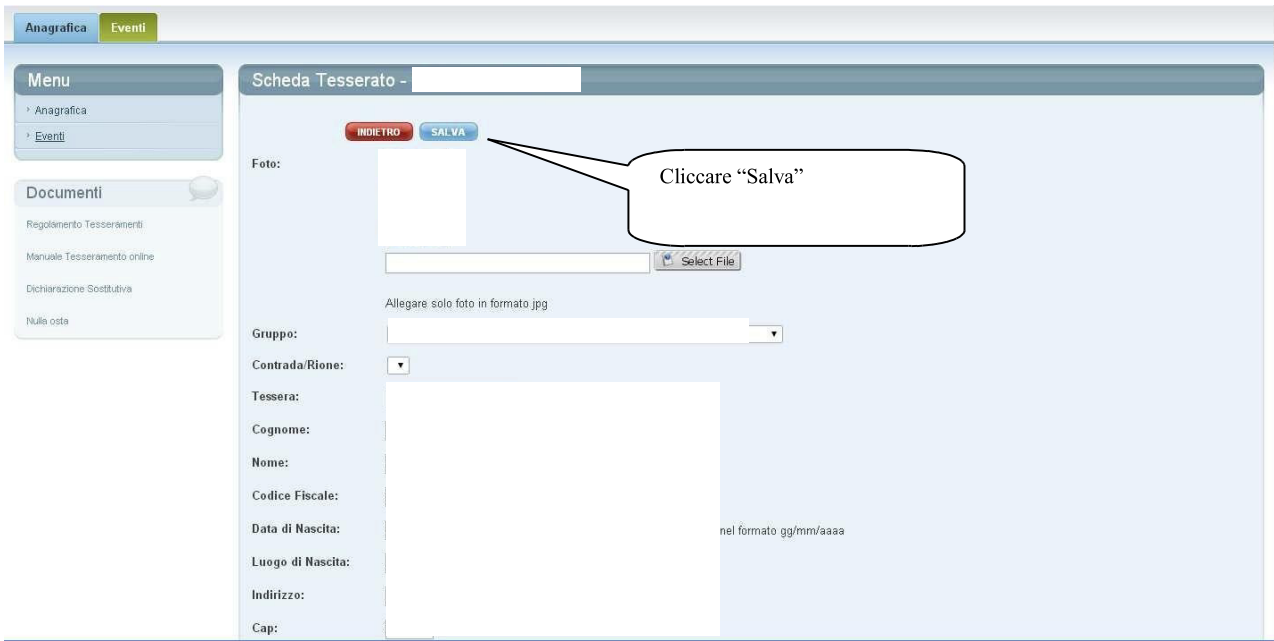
Anagrafica Eventi

Menu
Anagrafica
Eventi

Documenti
Regolamento Tesseramenti
Manuale Tesseramento online
Dichiarazione Sostitutiva
Nulla osta

Scheda Tesserato -

INDIETRO SALVA

Cliccare “Salva”

Foto:

Select File

Allegare solo foto in formato jpg

Gruppo:

Contrada/Rione:

Tessera:

Cognome:

Nome:

Codice Fiscale:

Data di Nascita: nel formato gg/mm/aaaa

Luogo di Nascita:

Indirizzo:

Cap: